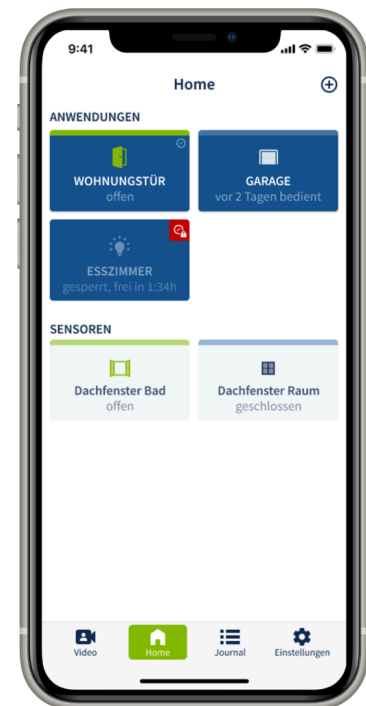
9:41

Home

ANWENDUNGEN

WOHNUNGSTÜR
offen

GARAGE
vor 2 Tagen bedient

ESSZIMMER
gesperrt, frei in 1:34h

SENSOREN

Dachfenster Bad
offen

Dachfenster Raum
geschlossen

Video
Home
Journal
Einstellungen